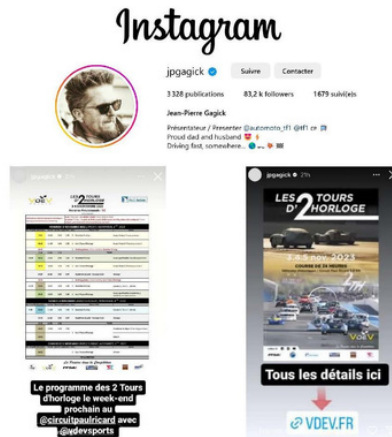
Instagram

jpgagick

Suivre

Contacter

3 328 publications

83,2 k followers

1679 suivi(e)s

Jean-Pierre Gagick

Présentateur / Presenter @automoto_tf1 @tf1

Proud dad and husband

Driving fast, somewhere...

LES 2 TOURS D'HORLOGE

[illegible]

Le programme des 2 Tours d'horloge le week-end prochain au @circuitpaulricard avec @vdevsports

jpgagick 21h

LES 2 TOURS D'HORLOGE

3.4.5 nov. 2023

COURSE DE 24 HEURES

VdeV

Tous les détails ici

VDEV.FR